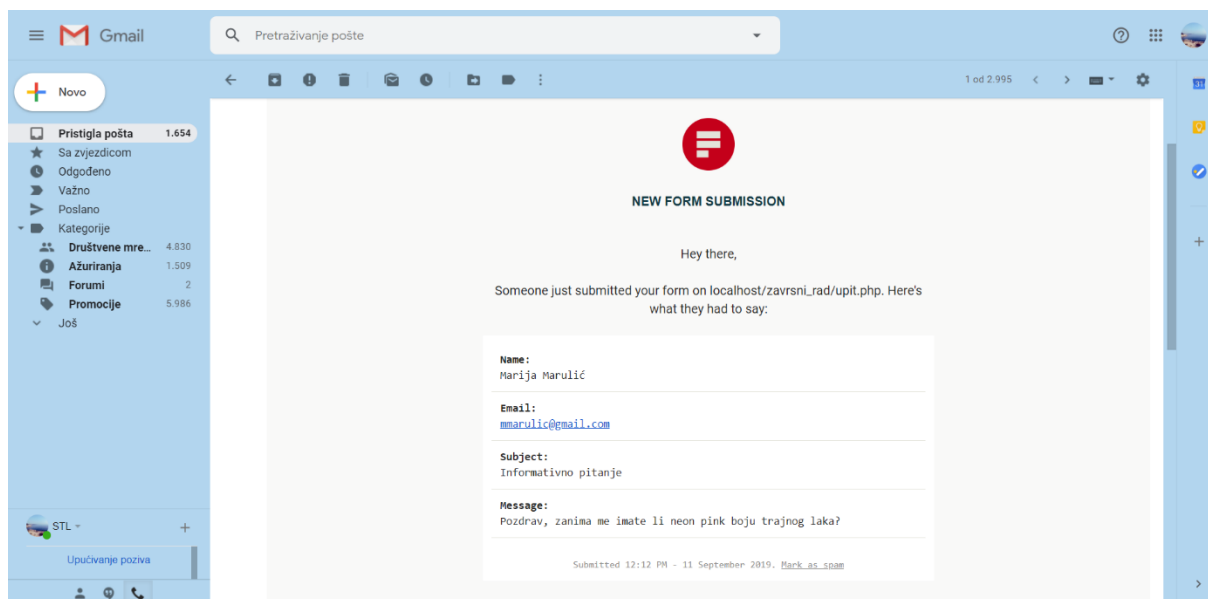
Gmail

Pretraživanje pošte

Novo

Pristigla pošta 1.654
Sa zvjezdicom
Odgođeno
Važno
Poslano
Kategorije
Društvene mre... 4.830
Ažuriranja 1.509
Forumi 2
Promocije 5.986
Još

STL

Upućivanje poziva

1 od 2.995

NEW FORM SUBMISSION

Hey there,

Someone just submitted your form on localhost/zavrsni_rad/upit.php. Here's what they had to say:

Name:
Marija Marulić

Email:
mmarulic@gmail.com

Subject:
Informativno pitanje

Message:
Pozdrav, zanima me imate li neon pink boju trajnog laka?

Submitted 12:12 PM - 11 September 2019. Mark as spam